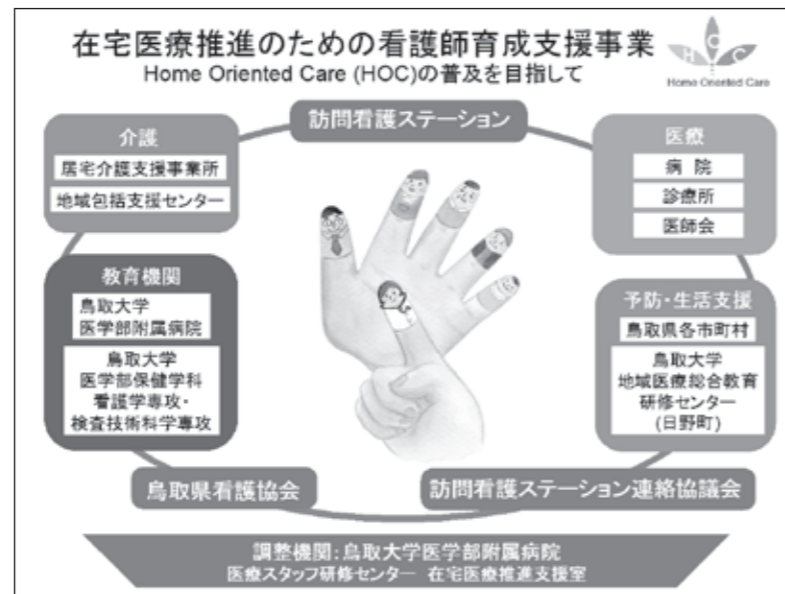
在宅医療推進のための看護師育成支援事業
Home Oriented Care (HOC)の普及を目指して

H O C
Home Oriented Care

訪問看護ステーション

介護
居宅介護支援事業所
地域包括支援センター

医療
病　院
診療所
医師会

教育機関
鳥取大学
医学部附属病院
鳥取大学
医学部保健学科
看護学専攻・
検査技術科学専攻

予防・生活支援
鳥取県各市町村
鳥取大学
地域医療総合教育
研修センター
(日野町)

鳥取県看護協会

訪問看護ステーション連絡協議会

調整機関：鳥取大学医学部附属病院
医療スタッフ研修センター　在宅医療推進支援室